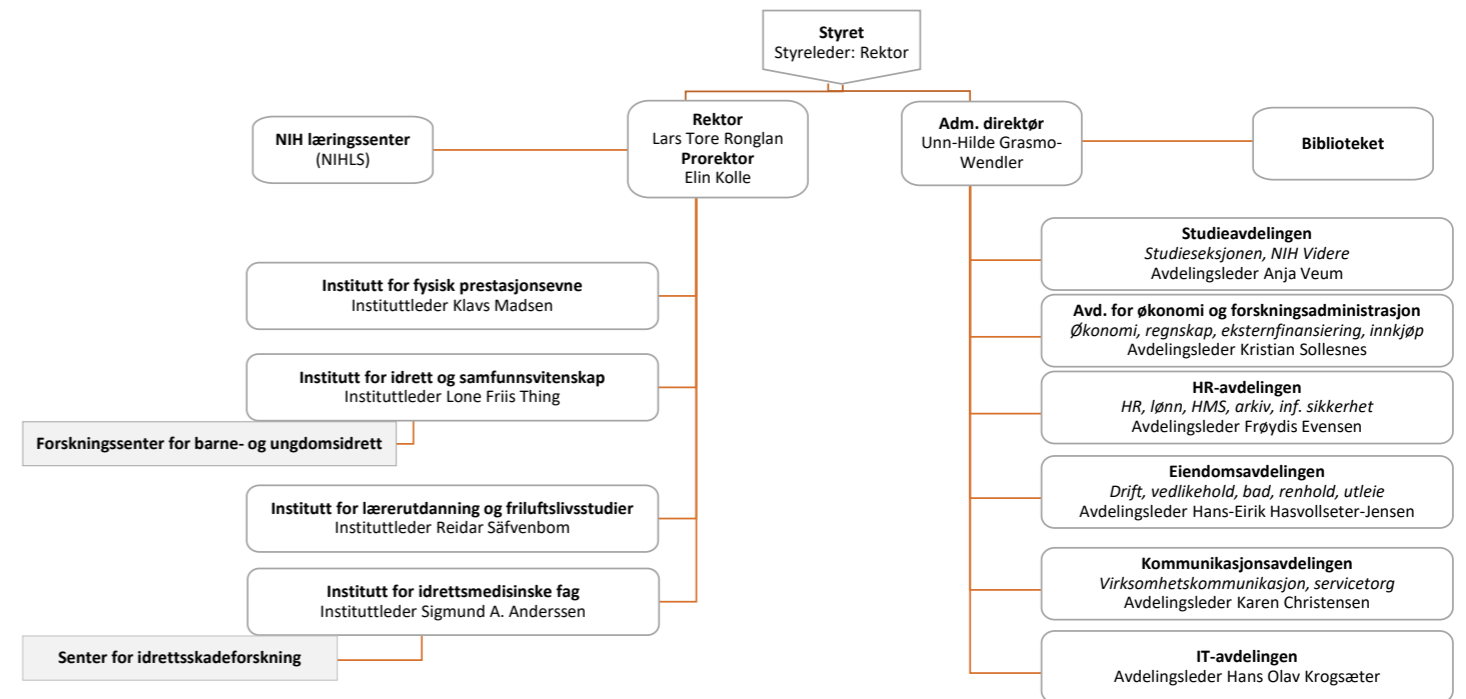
Styret
Styreleder: Rektor

NIH læringssenter
(NIHLS)

Rektor
Lars Tore Ronglan
Prorektor
Elin Kolle

Adm. direktør
Unn-Hilde Grasmo-Wendler

Biblioteket

Institutt for fysisk prestasjonsevne
Instituttleder Klavs Madsen

Institutt for idrett og samfunnsvitenskap
Instituttleder Lone Friis Thing

Forskningssenter for barne- og ungdomsidrett

Institutt for lærerutdanning og friluftslivsstudier
Instituttleder Reidar Säfvenbom

Institutt for idrettsmedisinske fag
Instituttleder Sigmund A. Anderssen

Senter for idrettsskadeforskning

Studieavdelingen
Studieseksjonen, NIH Videre
Avdelingsleder Anja Veum

Avd. for økonomi og forskningsadministrasjon
Økonomi, regnskap, eksternfinansiering, innkjøp
Avdelingsleder Kristian Sollesnes

HR-avdelingen
HR, lønn, HMS, arkiv, inf. sikkerhet
Avdelingsleder Frøydis Evensen

Eiendomsavdelingen
Drift, vedlikehold, bad, renhold, utleie
Avdelingsleder Hans-Eirik Hasvollseter-Jensen

Kommunikasjonsavdelingen
Virksomhetskommunikasjon, servicetorg
Avdelingsleder Karen Christensen

IT-avdelingen
Avdelingsleder Hans Olav Krogsæter